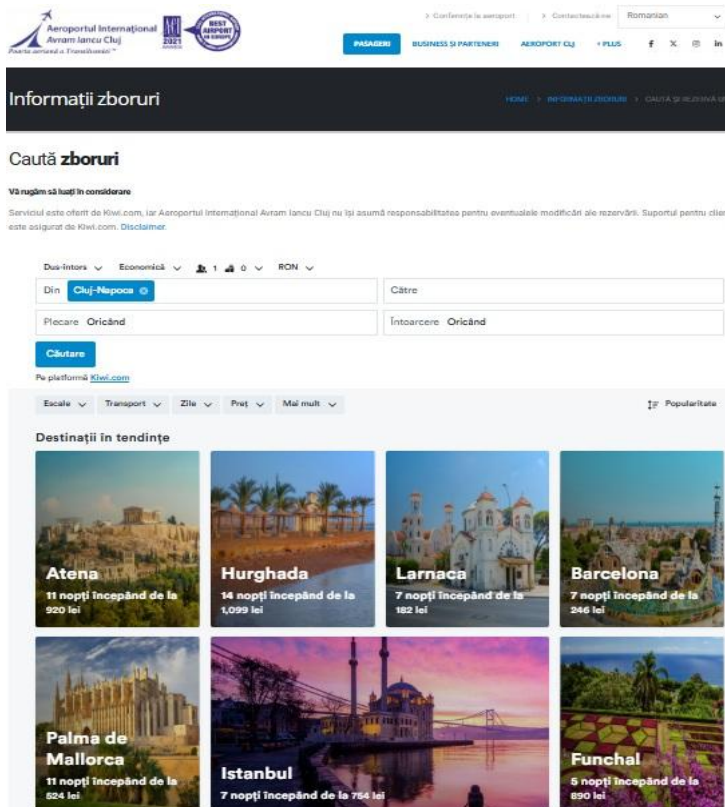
Aeroportul Internațional Avram Iancu Cluj
Poarta aeriană a Transilvaniei™
ACI 2021
BEST AIRPORT IN EUROPE

> Conferințe la aeroport > Contactează-ne Romanian

PASAGERI BUSINESS ȘI PARTENERI AEROPORT CLUJ + PLUS

Informații zboruri

HOME > INFORMAȚII ZBORURI > CAUTĂ ȘI REZERVĂ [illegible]

Caută zboruri

Vă rugăm să luați în considerare

Serviciul este oferit de Kiwi.com, iar Aeroportul Internațional Avram Iancu Cluj nu își asumă responsabilitatea pentru eventualele modificări ale rezervării. Suportul pentru clie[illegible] este asigurat de Kiwi.com. Disclaimer.

Dus-întors Economică 1 0 RON

Din Cluj-Napoca
Către
Plecare Oricând
Întoarcere Oricând

Căutare

Pe platformă Kiwi.com

Escale Transport Zile Preț Mai mult
Popularitate

Destinații în tendințe

Atena
11 nopți începând de la 920 lei

Hurghada
14 nopți începând de la 1,099 lei

Larnaca
7 nopți începând de la 182 lei

Barcelona
7 nopți începând de la 246 lei

Palma de Mallorca
11 nopți începând de la 524 lei

Istanbul
7 nopți începând de la 754 lei

Funchal
5 nopți începând de la 890 lei